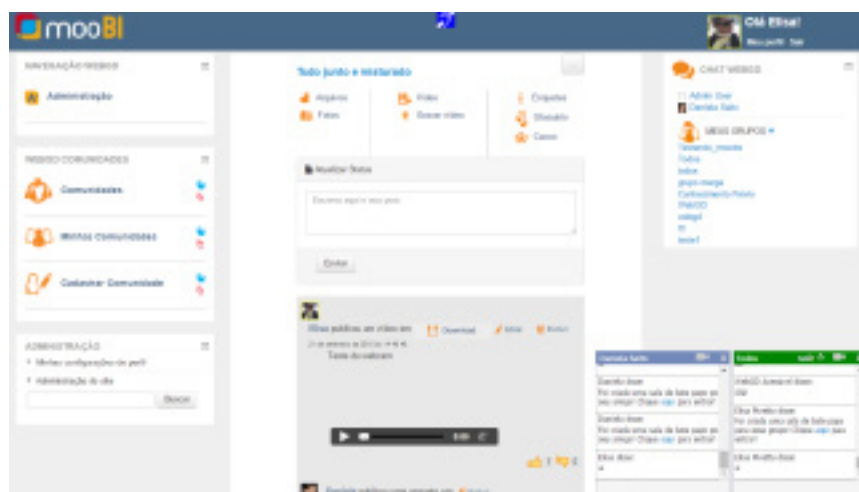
mooBI

Olá Elisa!
Meu perfil Sair

NAVEGAÇÃO WEBGD

Administração

WEBGD COMUNIDADES

Comunidades

Minhas comunidades

Cadastrar Comunidade

ADMINISTRAÇÃO

Minhas configurações de perfil

Administração do site

Buscar

Tudo junto e misturado

Arquivos
Fotos
Vídeo
Gravar vídeo
Enquetes
Slideshow
Cursos

Atualizar Status

Escreva aqui o seu post

Enviar

Elisa publicou um vídeo em
Download
Editar
Excluir

Teste do webcam

CHAT WEBGD

Admin User
Daniela Sato

MEUS GRUPOS

Todos
teste
grupo.manga
PNGCD
webgd
teste1

Daniela Satto

Daniela disse:

Daniela disse:

Elisa disse:

Todos

WebGD Acessível disse:

Elisa Rivetto disse:

Elisa Rivetto disse: